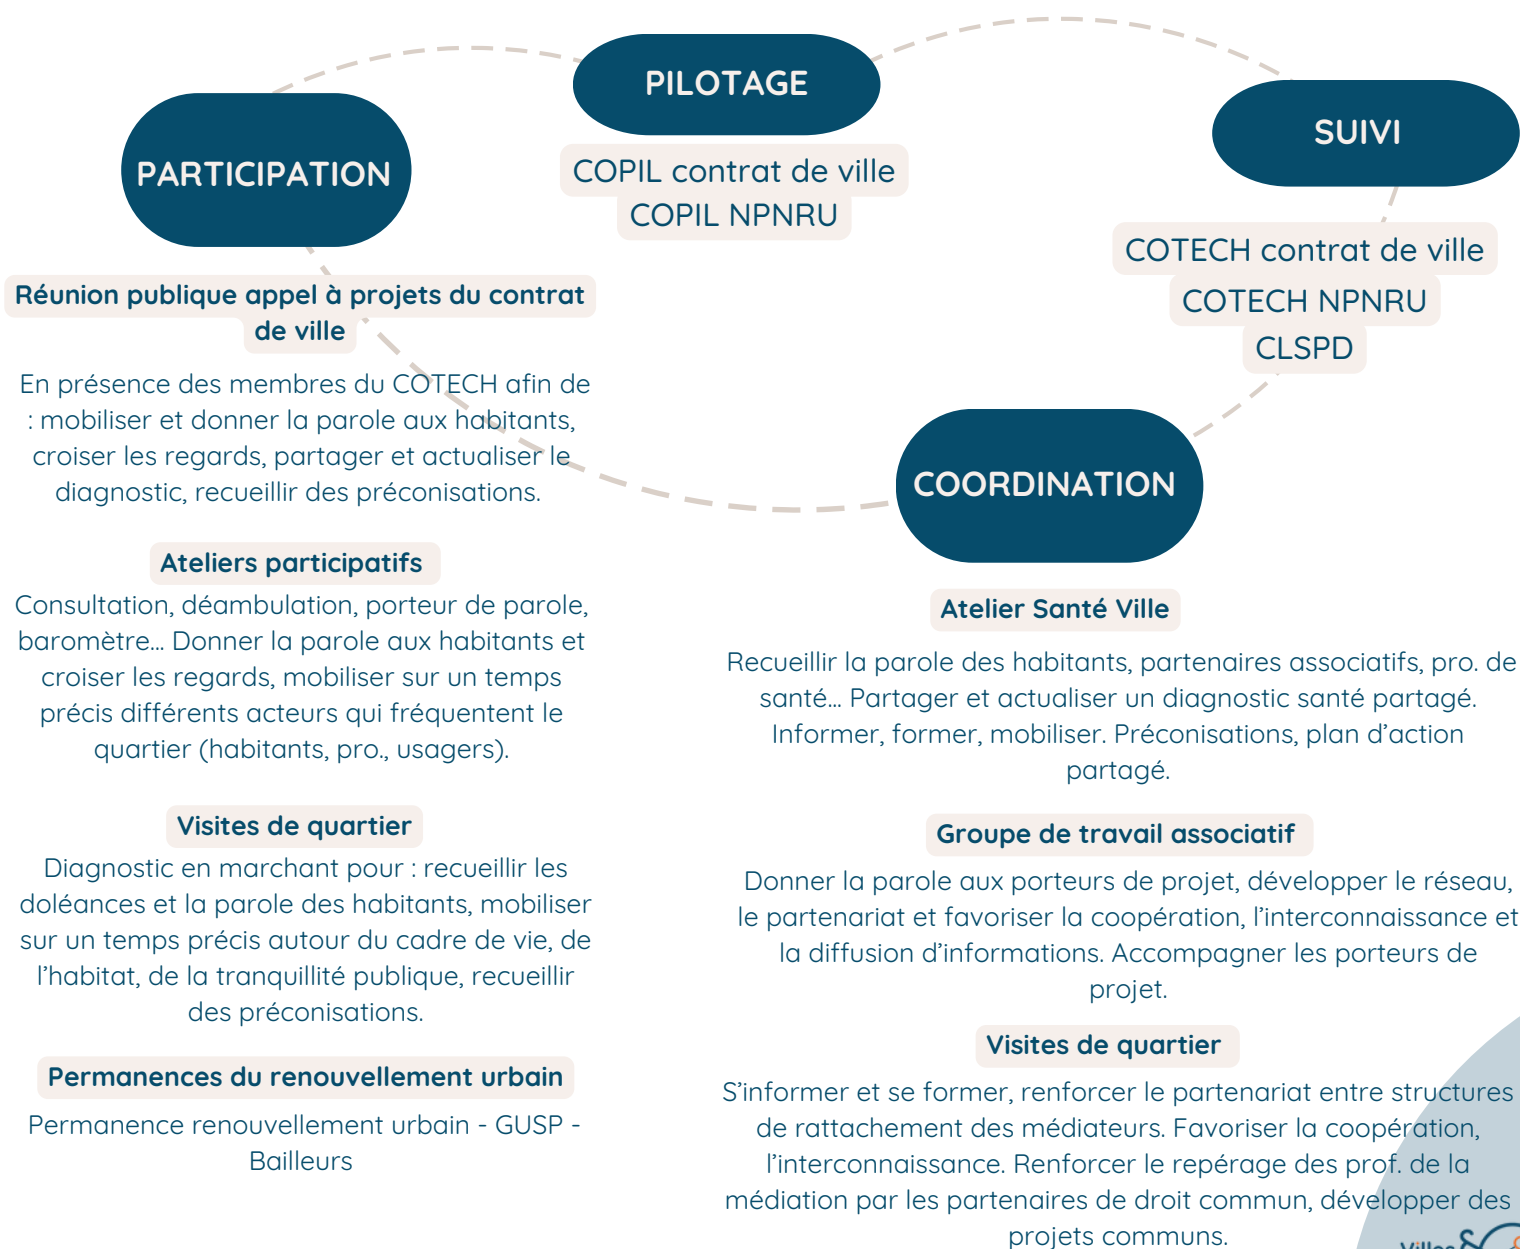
PILOTAGE

COPIL contrat de ville
COPIL NPNRU

SUIVI

COTECH contrat de ville
COTECH NPNRU
CLSPD

PARTICIPATION

Réunion publique appel à projets du contrat de ville

En présence des membres du COTECH afin de : mobiliser et donner la parole aux habitants, croiser les regards, partager et actualiser le diagnostic, recueillir des préconisations.

Ateliers participatifs

Consultation, déambulation, porteur de parole, baromètre... Donner la parole aux habitants et croiser les regards, mobiliser sur un temps précis différents acteurs qui fréquentent le quartier (habitants, pro., usagers).

Visites de quartier

Diagnostic en marchant pour : recueillir les doléances et la parole des habitants, mobiliser sur un temps précis autour du cadre de vie, de l'habitat, de la tranquillité publique, recueillir des préconisations.

Permanences du renouvellement urbain

Permanence renouvellement urbain - GUSP - Bailleurs

COORDINATION

Atelier Santé Ville

Recueillir la parole des habitants, partenaires associatifs, pro. de santé... Partager et actualiser un diagnostic santé partagé. Informer, former, mobiliser. Préconisations, plan d'action partagé.

Groupe de travail associatif

Donner la parole aux porteurs de projet, développer le réseau, le partenariat et favoriser la coopération, l'interconnaissance et la diffusion d'informations. Accompagner les porteurs de projet.

Visites de quartier

S'informer et se former, renforcer le partenariat entre structures de rattachement des médiateurs. Favoriser la coopération, l'interconnaissance. Renforcer le repérage des prof. de la médiation par les partenaires de droit commun, développer des projets communs.

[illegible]